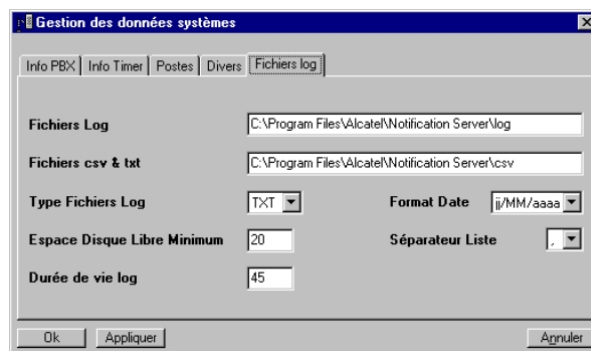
Gestion des données systèmes

Info PBX | Info Timer | Postes | Divers | Fichiers log

Fichiers Log C:\Program Files\Alcatel\Notification Server\log

Fichiers csv & txt C:\Program Files\Alcatel\Notification Server\csv

Type Fichiers Log TXT

Format Date jj/MM/aaaa

Espace Disque Libre Minimum 20

Séparateur Liste ,

Durée de vie log 45

Ok Appliquer Annuler